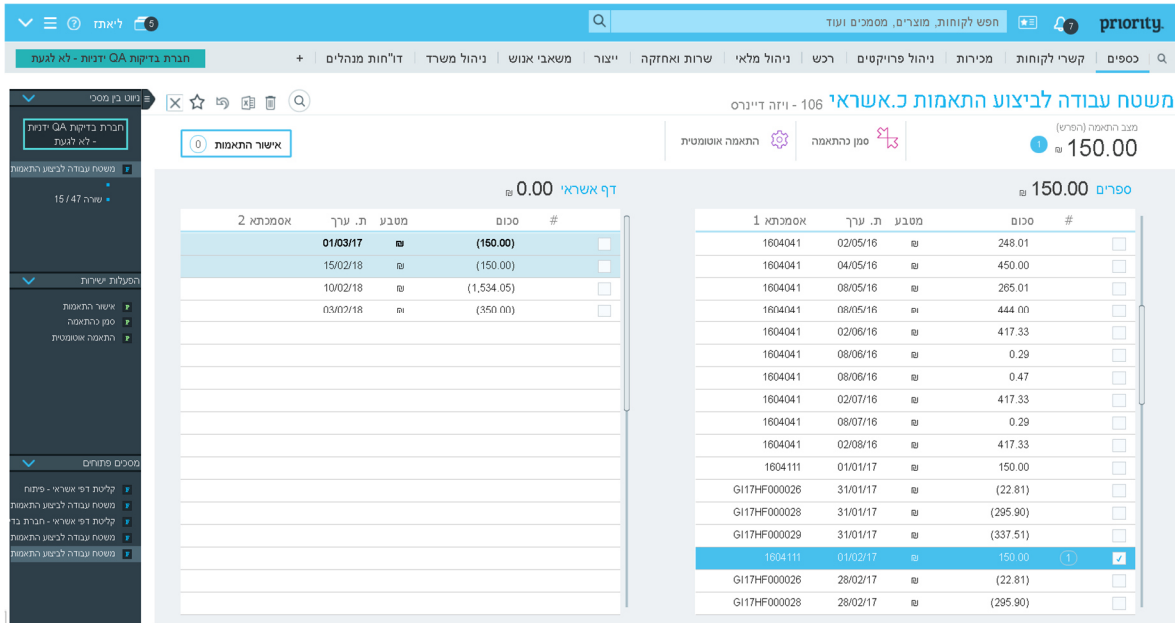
priority 7 חפש לקוחות, מוצרים, מסמכים ועוד 5 ליאתו

כספים קשרי לקוחות מכירות ניהול פרויקטים רכש ניהול מלאי שרות ואחזקה ייצור משאבי אנוש ניהול משרד דו"חות מנהלים + חברת בדיקות QA ידנית - לא לגעת

משטח עבודה לביצוע התאמות כ.אשראי 106 - ויזה דיינרס

מצב התאמה (הפרש)
150.00 ₪ 1

סמן כהתאמה התאמה אוטומטית אישור התאמות 0

ספרים 150.00 ₪

| # | סכום | מטבע | ת. ערך | אסמכתא 1 |
|---|---|---|---|---|
| | 248.01 | ₪ | 02/05/16 | 1604041 |
| | 450.00 | ₪ | 04/05/16 | 1604041 |
| | 265.01 | ₪ | 08/05/16 | 1604041 |
| | 444.00 | ₪ | 08/05/16 | 1604041 |
| | 417.33 | ₪ | 02/06/16 | 1604041 |
| | 0.29 | ₪ | 08/06/16 | 1604041 |
| | 0.47 | ₪ | 08/06/16 | 1604041 |
| | 417.33 | ₪ | 02/07/16 | 1604041 |
| | 0.29 | ₪ | 08/07/16 | 1604041 |
| | 417.33 | ₪ | 02/08/16 | 1604041 |
| | 150.00 | ₪ | 01/01/17 | 1604111 |
| | (22.81) | ₪ | 31/01/17 | GI17HF000026 |
| | (295.90) | ₪ | 31/01/17 | GI17HF000028 |
| | (337.51) | ₪ | 31/01/17 | GI17HF000029 |
| ✓ 1 | 150.00 | ₪ | 01/02/17 | 1604111 |
| | (22.81) | ₪ | 28/02/17 | GI17HF000026 |
| | (295.90) | ₪ | 28/02/17 | GI17HF000028 |

דף אשראי 0.00 ₪

| # | סכום | מטבע | ת. ערך | אסמכתא 2 |
|---|---|---|---|---|
| | (150.00) | ₪ | 01/03/17 | |
| | (150.00) | ₪ | 15/02/18 | |
| | (1,534.05) | ₪ | 10/02/18 | |
| | (350.00) | ₪ | 03/02/18 | |

ניווט בין מסכי
חברת בדיקות QA ידנית - לא לגעת
משטח עבודה לביצוע התאמות
שורה 47 / 15

הפעלות ישירות
אישור התאמות
סמן כהתאמה
התאמה אוטומטית

מסכים פתוחים
קליטת דפי אשראי - פיתוח
משטח עבודה לביצוע התאמות
קליטת דפי אשראי - חברת בד
משטח עבודה לביצוע התאמות
משטח עבודה לביצוע התאמות